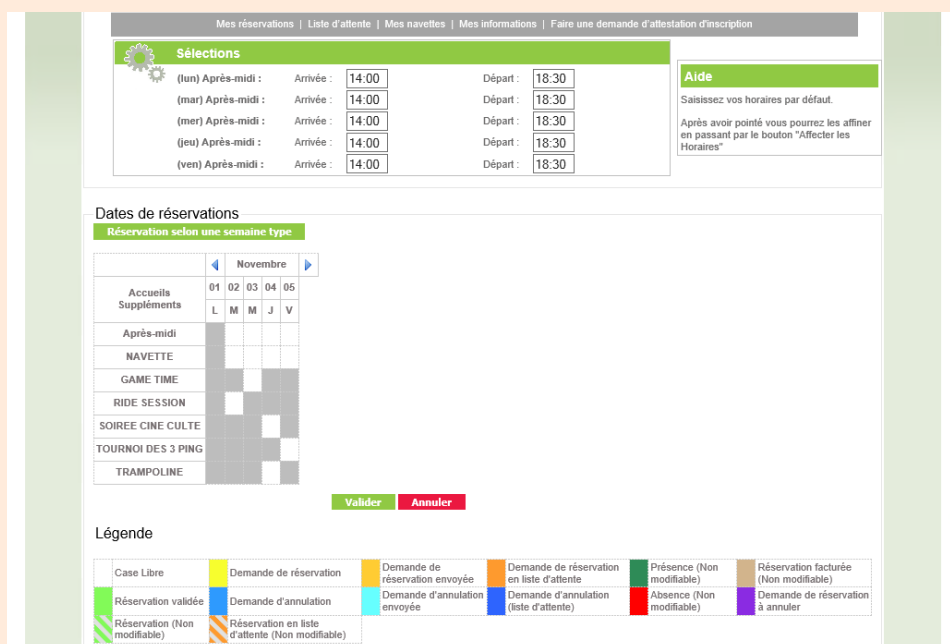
Mes réservations | Liste d'attente | Mes navettes | Mes informations | Faire une demande d'attestation d'inscription

Sélections

| | | | | |
|---|---|---|---|---|
| (lun) Après-midi : | Arrivée : | 14:00 | Départ : | 18:30 |
| (mar) Après-midi : | Arrivée : | 14:00 | Départ : | 18:30 |
| (mer) Après-midi : | Arrivée : | 14:00 | Départ : | 18:30 |
| (jeu) Après-midi : | Arrivée : | 14:00 | Départ : | 18:30 |
| (ven) Après-midi : | Arrivée : | 14:00 | Départ : | 18:30 |

Aide

Saisissez vos horaires par défaut.

Après avoir pointé vous pourrez les affiner en passant par le bouton "Affecter les Horaires"

Dates de réservations

Réservation selon une semaine type

| Accueils Suppléments | Novembre | | | | |
|---|---|---|---|---|---|
| | 01 | 02 | 03 | 04 | 05 |
| | L | M | M | J | V |
| Après-midi | | | | | |
| NAVETTE | | | | | |
| GAME TIME | | | | | |
| RIDE SESSION | | | | | |
| SOIREE CINE CULTE | | | | | |
| TOURNOI DES 3 PING | | | | | |
| TRAMPOLINE | | | | | |

Valider Annuler

Légende

| | | | | | |
|---|---|---|---|---|---|
| Case Libre | Demande de réservation | Demande de réservation envoyée | Demande de réservation en liste d'attente | Présence (Non modifiable) | Réservation facturée (Non modifiable) |
| Réservation validée | Demande d'annulation | Demande d'annulation envoyée | Demande d'annulation (liste d'attente) | Absence (Non modifiable) | Demande de réservation à annuler |
| Réservation (Non modifiable) | Réservation en liste d'attente (Non modifiable) | | | | |